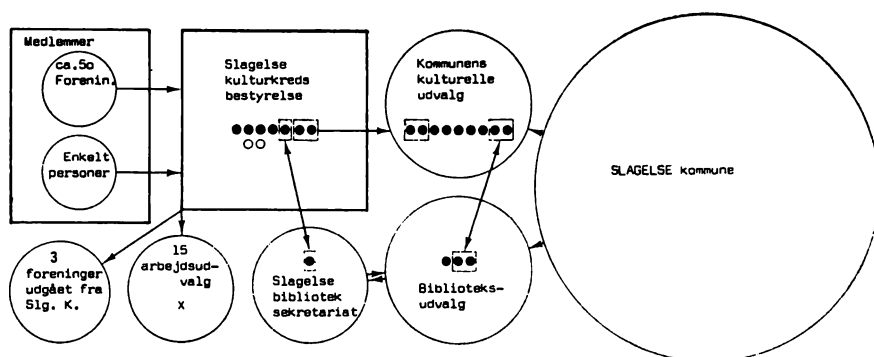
Medlemmer

ca.5o Forenin.

Enkelt personer

Slagelse kulturkreds bestyrelse

Kommunens kulturelle udvalg

SLAGELSE kommune

3 foreninger udgået fra Slg. K.

15 arbejdsud- valg x

Slagelse bibliotek sekretariat

Biblioteks- udvalg